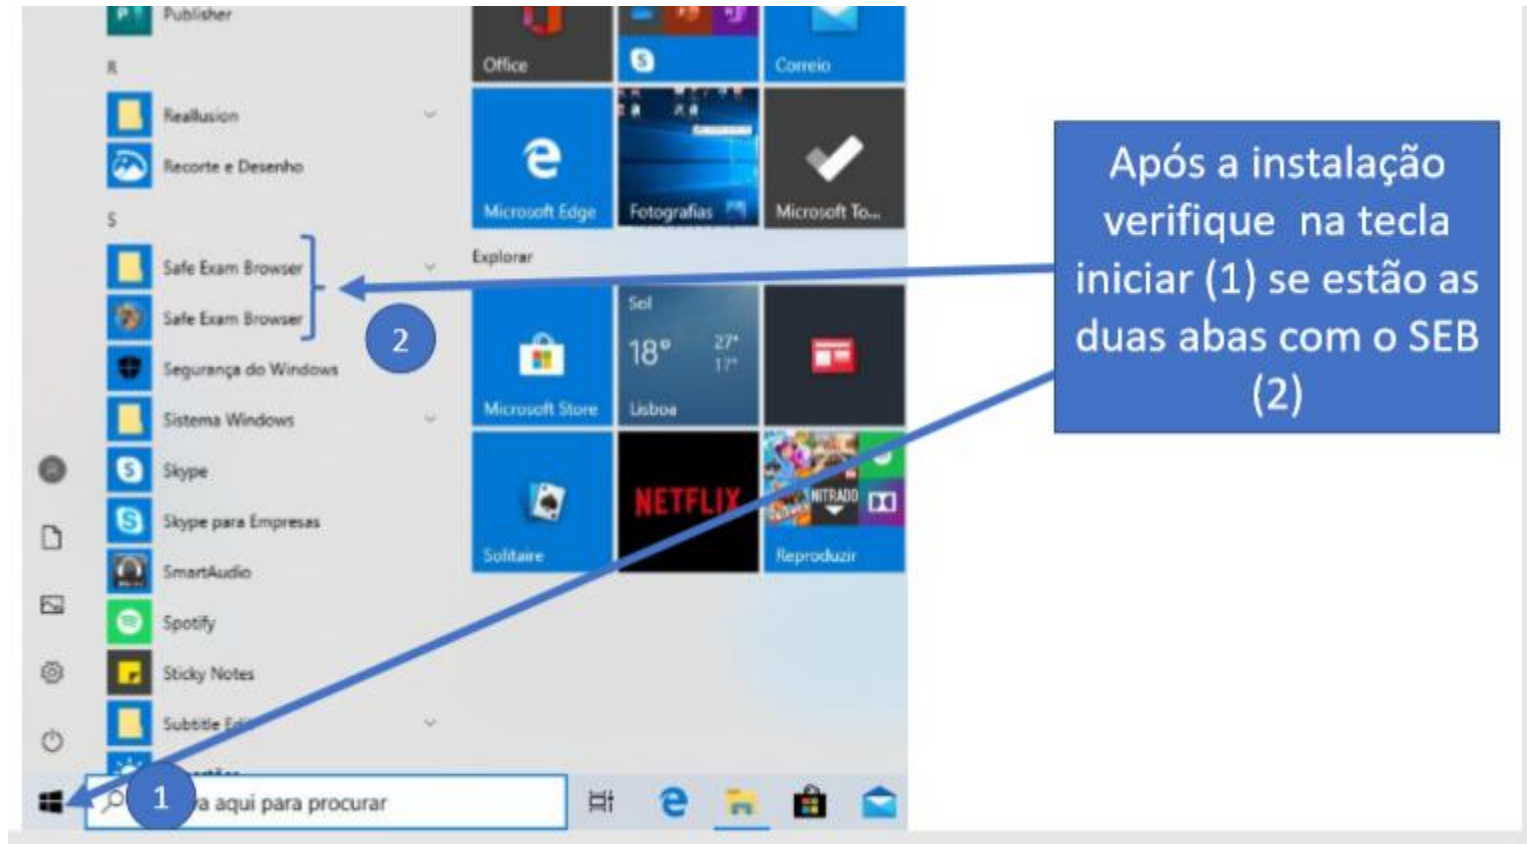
Publisher
R
Reallusion
Recorte e Desenho
S
Safe Exam Browser
Safe Exam Browser
Segurança do Windows
Sistema Windows
Skype
Skype para Empresas
SmartAudio
Spotify
Sticky Notes
Subtitle Ed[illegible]

Office
Correio
Microsoft Edge
Fotografias
Microsoft To...
Explorar
Microsoft Store
Sol
18°
27°
17°
Lisboa
Solitaire
NETFLIX
NITRADO
Reproduzir

2
1

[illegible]a aqui para procurar

Após a instalação verifique na tecla iniciar (1) se estão as duas abas com o SEB (2)